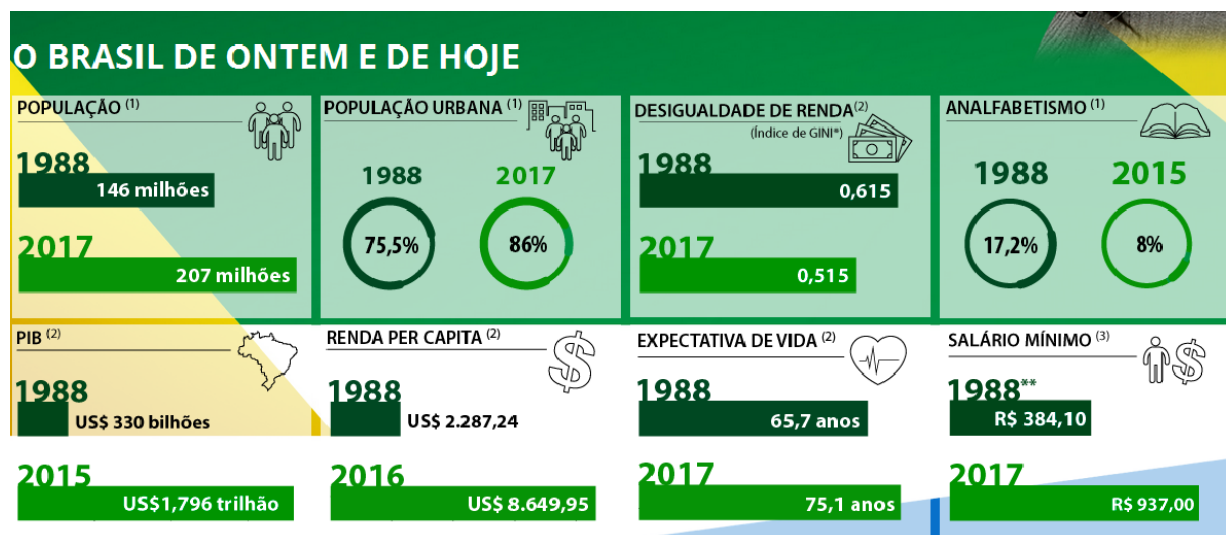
O BRASIL DE ONTEM E DE HOJE

POPULAÇÃO $^{(1)}$

1988
146 milhões

2017
207 milhões

POPULAÇÃO URBANA $^{(1)}$

1988
75,5%

2017
86%

DESIGUALDADE DE RENDA $^{(2)}$
(Índice de GINI*)

1988
0,615

2017
0,515

ANALFABETISMO $^{(1)}$

1988
17,2%

2015
8%

PIB $^{(2)}$

1988
US$ 330 bilhões

2015
US$1,796 trilhão

RENDA PER CAPITA $^{(2)}$

1988
US$ 2.287,24

2016
US$ 8.649,95

EXPECTATIVA DE VIDA $^{(2)}$

1988
65,7 anos

2017
75,1 anos

SALÁRIO MÍNIMO $^{(3)}$

1988**
R$ 384,10

2017
R$ 937,00